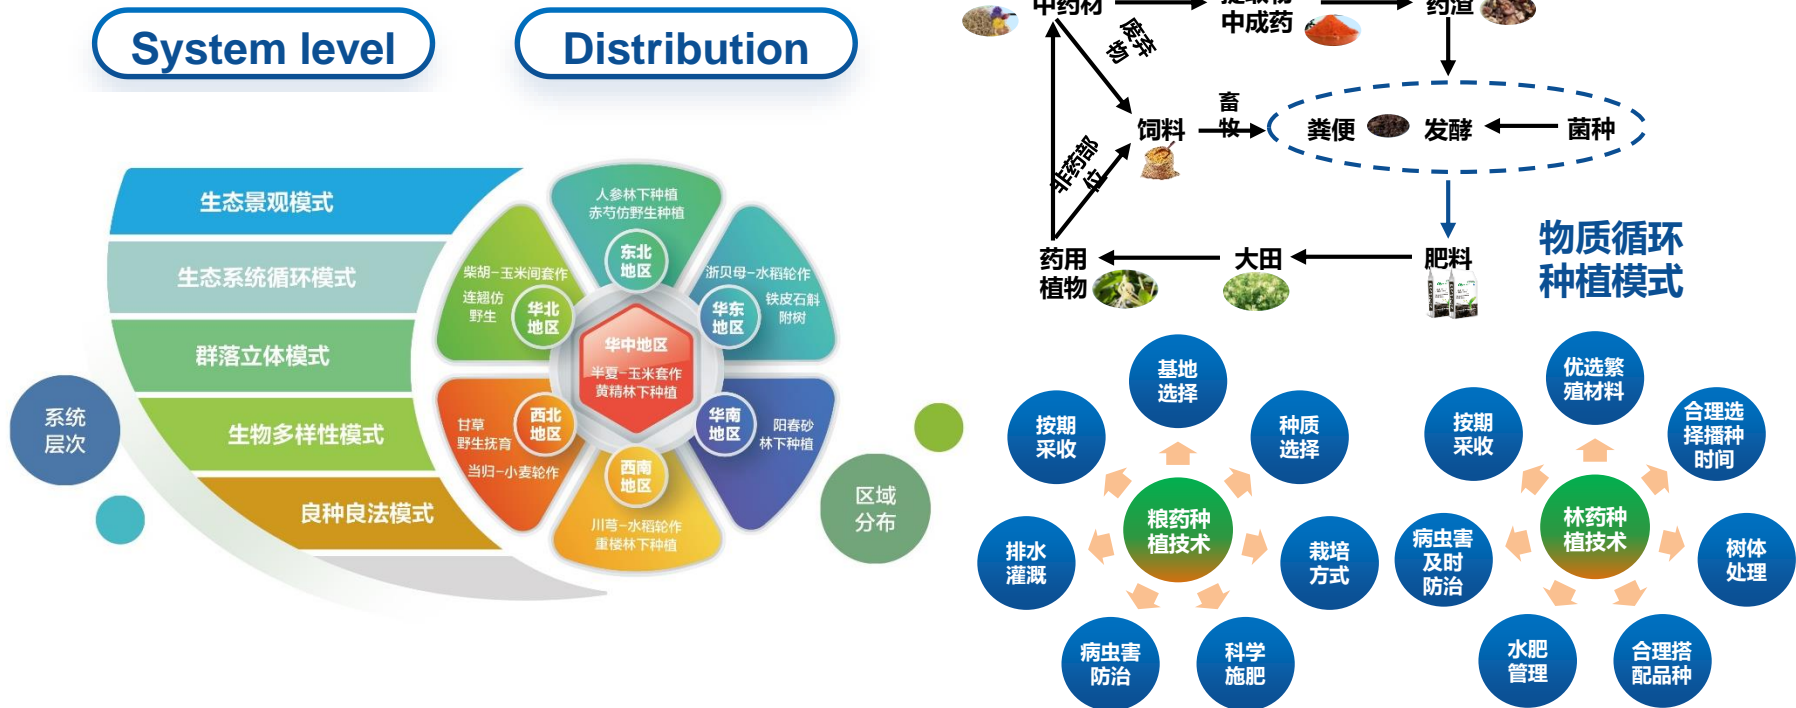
System level

Distribution

生态景观模式
生态系统循环模式
群落立体模式
生物多样性模式
良种良法模式

系统层次

人参林下种植
赤芍仿野生种植
东北地区

柴胡-玉米间套作
连翘仿野生
华北地区

浙贝母-水稻轮作
铁皮石斛附树
华东地区

华中地区
半夏-玉米套作
黄精林下种植

甘草野生抚育
当归-小麦轮作
西北地区

华南地区
阳春砂林下种植

西南地区
川芎-水稻轮作
重楼林下种植

区域分布

中药材
废弃物
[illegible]中成药
药渣
饲料
畜牧
粪便
发酵
菌种
非药部位
药用植物
大田
肥料

物质循环种植模式

基地选择
种质选择
栽培方式
科学施肥
病虫害防治
排水灌溉
按期采收
粮药种植技术

优选繁殖材料
合理选择播种时间
树体处理
合理搭配品种
水肥管理
病虫害及时防治
按期采收
林药种植技术